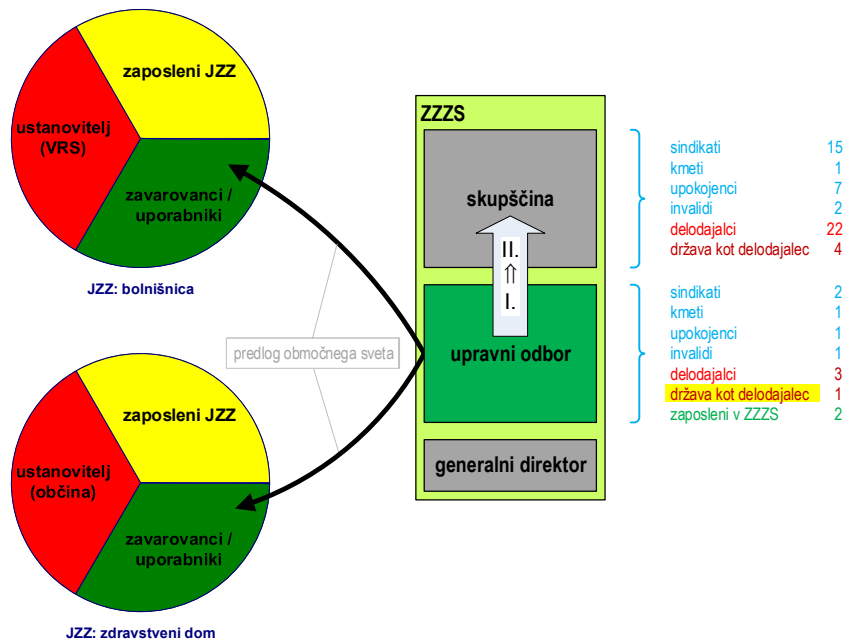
zaposleni JZZ

ustanovitelj (VRS)

zavarovanci / uporabniki

JZZ: bolnišnica

zaposleni JZZ

ustanovitelj (občina)

zavarovanci / uporabniki

JZZ: zdravstveni dom

predlog območnega sveta

ZZZS

skupščina

II.
⇑
I.

upravni odbor

generalni direktor

| | |
|---|---|
| sindikati | 15 |
| kmeti | 1 |
| upokojenci | 7 |
| invalidi | 2 |
| delodajalci | 22 |
| država kot delodajalec | 4 |

| | |
|---|---|
| sindikati | 2 |
| kmeti | 1 |
| upokojenci | 1 |
| invalidi | 1 |
| delodajalci | 3 |
| država kot delodajalec | 1 |
| zaposleni v ZZZS | 2 |